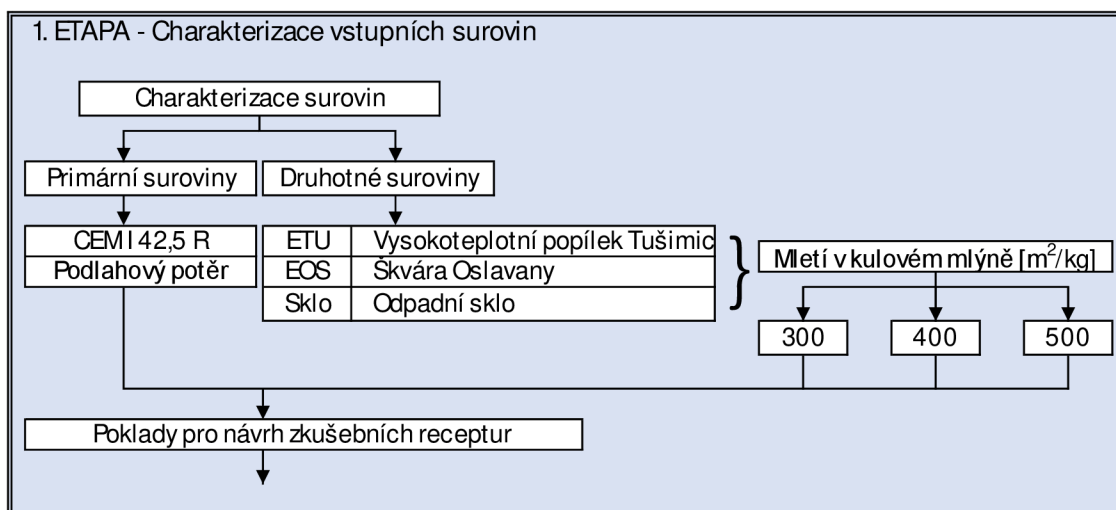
1. ETAPA - Charakterizace vstupních surovin

Charakterizace surovin

Primární suroviny

Druhotné suroviny

CEM I 42,5 R
Podlahový potěr

| ETU | Vysokoteplotní popílek Tušimic |
|---|---|
| EOS | Škvára Oslavany |
| Sklo | Odpadní sklo |

Mletí v kulovém mlýně [$m^2$/kg]

300

400

500

Poklady pro návrh zkušebních receptur